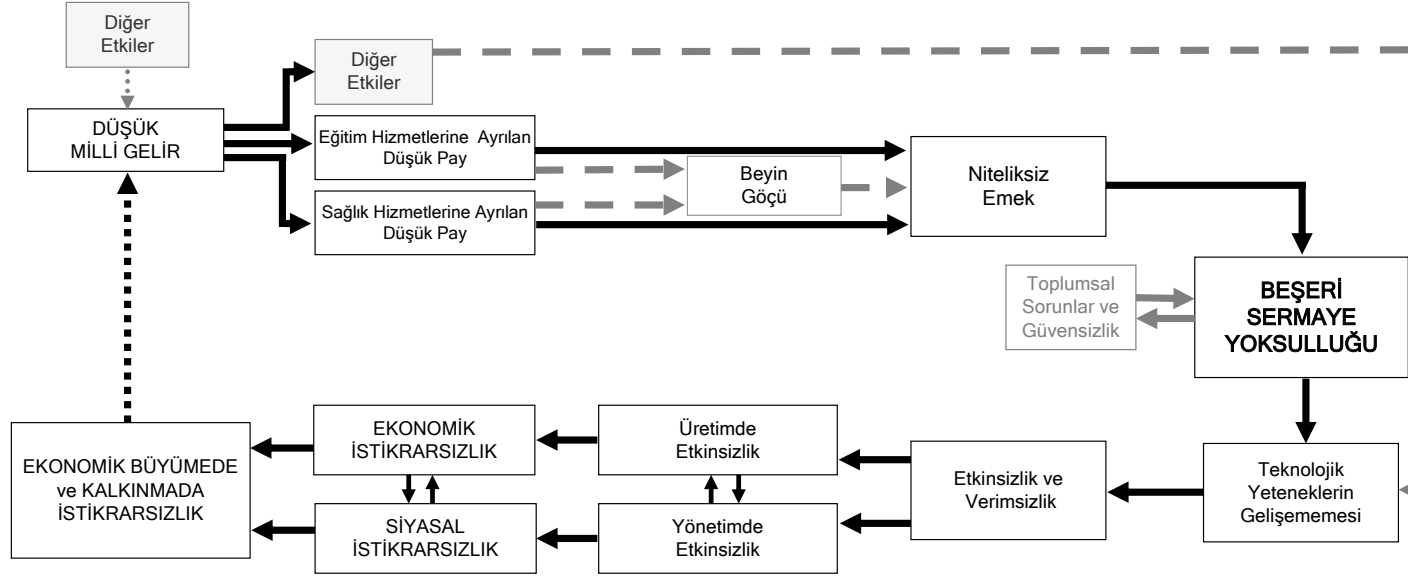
Diğer Etkiler

DÜŞÜK MİLLİ GELİR

Diğer Etkiler

Eğitim Hizmetlerine Ayrılan Düşük Pay

Sağlık Hizmetlerine Ayrılan Düşük Pay

Beyin Göçü

Niteliksiz Emek

Toplumsal Sorunlar ve Güvensizlik

BEŞERİ SERMAYE YOKSULLUĞU

Teknolojik Yeteneklerin Gelişememesi

Etkinsizlik ve Verimsizlik

Üretimde Etkinsizlik

Yönetimde Etkinsizlik

EKONOMİK İSTİKRARSIZLIK

SİYASAL İSTİKRARSIZLIK

EKONOMİK BÜYÜMEDE ve KALKINMADA İSTİKRARSIZLIK